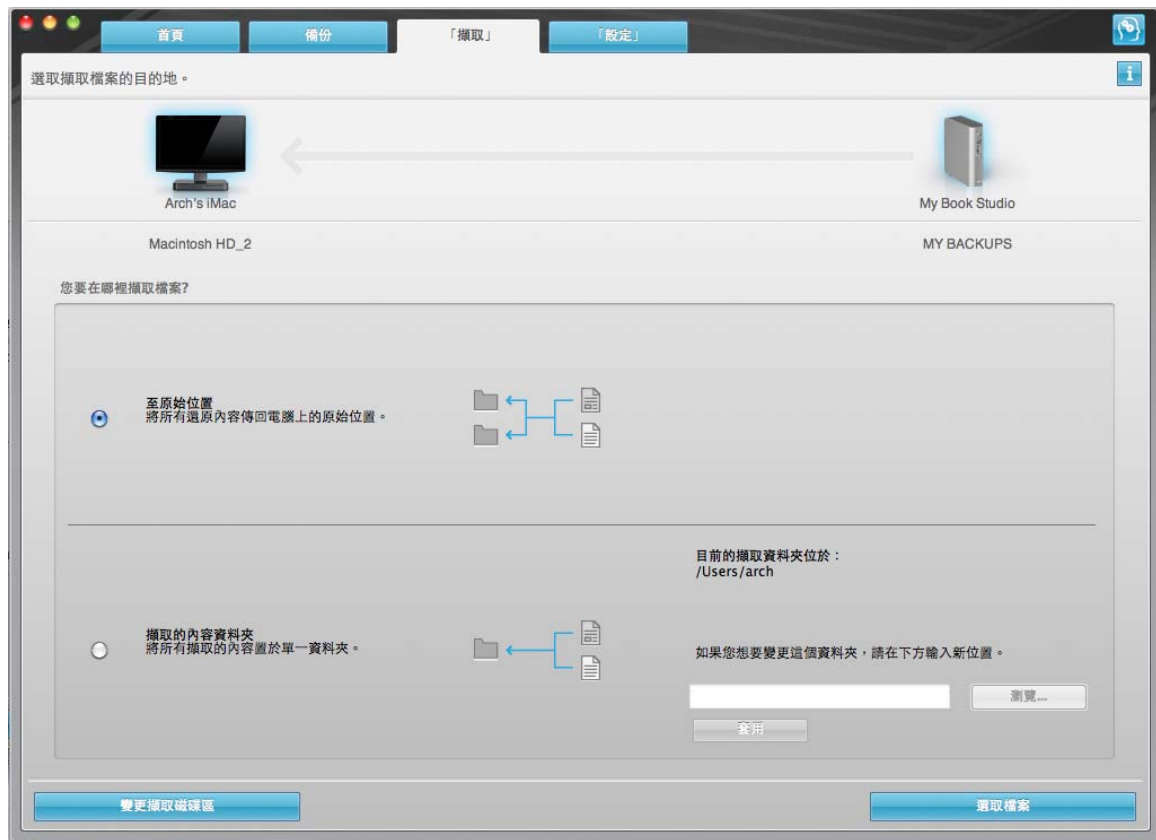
首頁 備份 「擷取」 「設定」

選取擷取檔案的目的地。

Arch's iMac

My Book Studio

Macintosh HD_2

MY BACKUPS

您要在哪裡擷取檔案?

至原始位置
將所有還原內容傳回電腦上的原始位置。

目前的擷取資料夾位於:
/Users/arch

擷取的內容資料夾
將所有擷取的內容置於單一資料夾。

如果您想要變更這個資料夾,請在下方輸入新位置。

瀏覽...

套用

變更擷取磁碟區

選取檔案